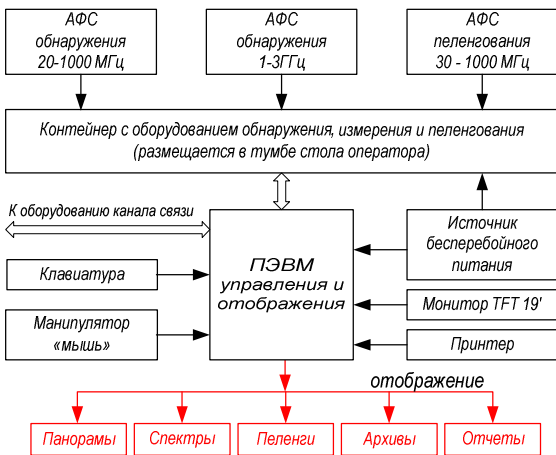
АФС обнаружения 20-1000 МГц

АФС обнаружения 1-3ГГц

АФС пеленгования 30 - 1000 МГц

Контейнер с оборудованием обнаружения, измерения и пеленгования (размещается в тумбе стола оператора)

К оборудованию канала связи

Источник бесперебойного питания

Клавиатура

ПЭВМ управления и отображения

Монитор TFT 19'

Манипулятор «мышь»

Принтер

отображение

Панорамы

Спектры

Пеленги

Архивы

Отчеты